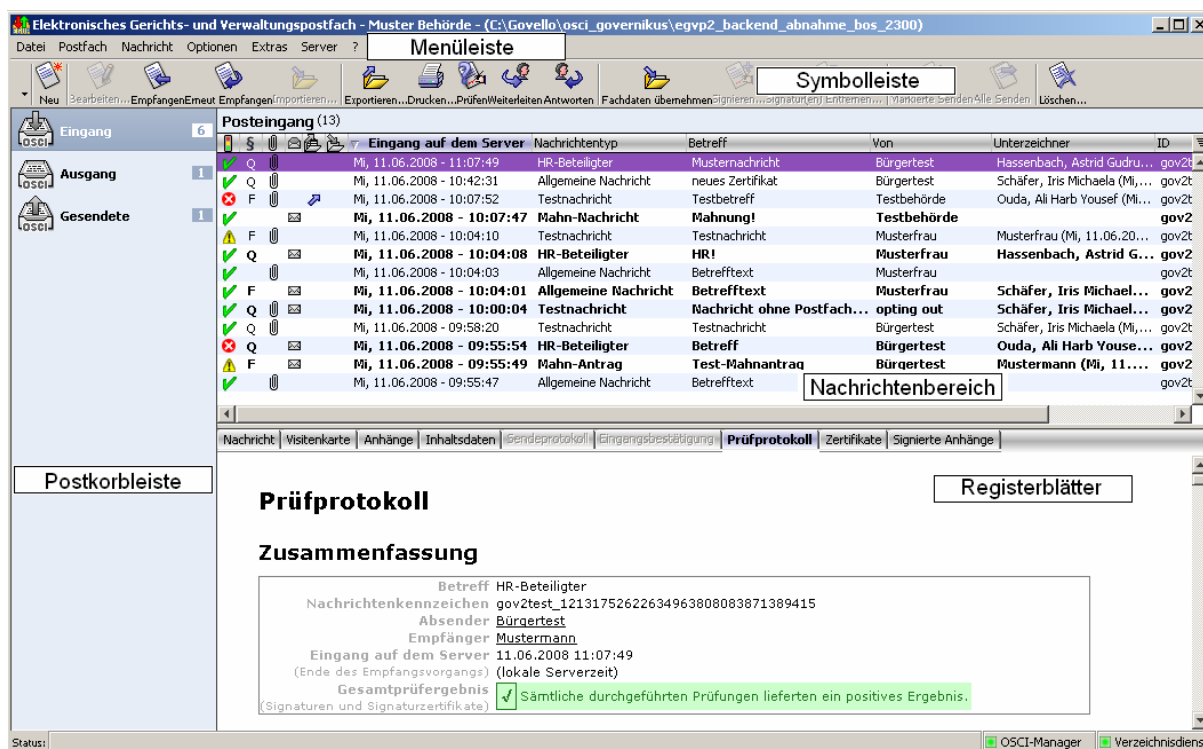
Elektronisches Gerichts- und Verwaltungspostfach - Muster Behörde - (C:\Govello\osci_governikus\egvp2_backend_abnahme_bos_2300)

Datei Postfach Nachricht Optionen Extras Server ?

Menüleiste

Neu Bearbeiten... Empfangen Erneut Empfangen Importieren... Exportieren... Drucken... Prüfen Weiterleiten Antworten Fachdaten übernehmen Signieren... Signatur(en) Entfernen... Markierte Senden Alle Senden Löschen...

Symbolleiste

Eingang 6
Ausgang 1
Gesendete 1

Posteingang (13)

| | § | | | | Eingang auf dem Server | Nachrichtentyp | Betreff | Von | Unterzeichner | ID |
|---|---|---|---|---|---|---|---|---|---|---|
| ✓ | Q | | | | Mi, 11.06.2008 - 11:07:49 | HR-Beteiligter | Musternachricht | Bürgertest | Hassenbach, Astrid Gudru... | gov2t |
| ✓ | Q | | | | Mi, 11.06.2008 - 10:42:31 | Allgemeine Nachricht | neues Zertifikat | Bürgertest | Schäfer, Iris Michaela (Mi,... | gov2t |
| ✗ | F | | | | Mi, 11.06.2008 - 10:07:52 | Testnachricht | Testbetreff | Testbehörde | Ouda, Ali Harb Yousef (Mi... | gov2t |
| ✓ | | | | | Mi, 11.06.2008 - 10:07:47 | Mahn-Nachricht | Mahnung! | Testbehörde | | gov2 |
| ⚠ | F | | | | Mi, 11.06.2008 - 10:04:10 | Testnachricht | Testnachricht | Musterfrau | Musterfrau (Mi, 11.06.20... | gov2t |
| ✓ | Q | | | | Mi, 11.06.2008 - 10:04:08 | HR-Beteiligter | HR! | Musterfrau | Hassenbach, Astrid G... | gov2 |
| ✓ | | | | | Mi, 11.06.2008 - 10:04:03 | Allgemeine Nachricht | Betrefftext | Musterfrau | | gov2t |
| ✓ | F | | | | Mi, 11.06.2008 - 10:04:01 | Allgemeine Nachricht | Betrefftext | Musterfrau | Schäfer, Iris Michael... | gov2 |
| ✓ | Q | | | | Mi, 11.06.2008 - 10:00:04 | Testnachricht | Nachricht ohne Postfach... | opting out | Schäfer, Iris Michael... | gov2 |
| ✓ | Q | | | | Mi, 11.06.2008 - 09:58:20 | Testnachricht | Testnachricht | Bürgertest | Schäfer, Iris Michaela (Mi,... | gov2t |
| ✗ | Q | | | | Mi, 11.06.2008 - 09:55:54 | HR-Beteiligter | Betreff | Bürgertest | Ouda, Ali Harb Youse... | gov2 |
| ⚠ | F | | | | Mi, 11.06.2008 - 09:55:49 | Mahn-Antrag | Test-Mahnantrag | Bürgertest | Mustermann (Mi, 11.... | gov2 |
| ✓ | | | | | Mi, 11.06.2008 - 09:55:47 | Allgemeine Nachricht | Betrefftext | | | gov2t |

Nachrichtenbereich

Nachricht | Visitenkarte | Anhänge | Inhaltsdaten | Sendeprotokoll | Eingangsbestätigung | Prüfprotokoll | Zertifikate | Signierte Anhänge

Postkorbleiste

Registerblätter

Prüfprotokoll

Zusammenfassung

Betreff HR-Beteiligter
Nachrichtenkennzeichen gov2test_1213175262263496380808387138941​5
Absender Bürgertest
Empfänger Mustermann
Eingang auf dem Server 11.06.2008 11:07:49
(Ende des Empfangsvorgangs) (lokale Serverzeit)
Gesamtprüfergebnis (Signaturen und Signaturzertifikate) ✓ Sämtliche durchgeführten Prüfungen lieferten ein positives Ergebnis.

Status: OSCI-Manager Verzeichnisdiens